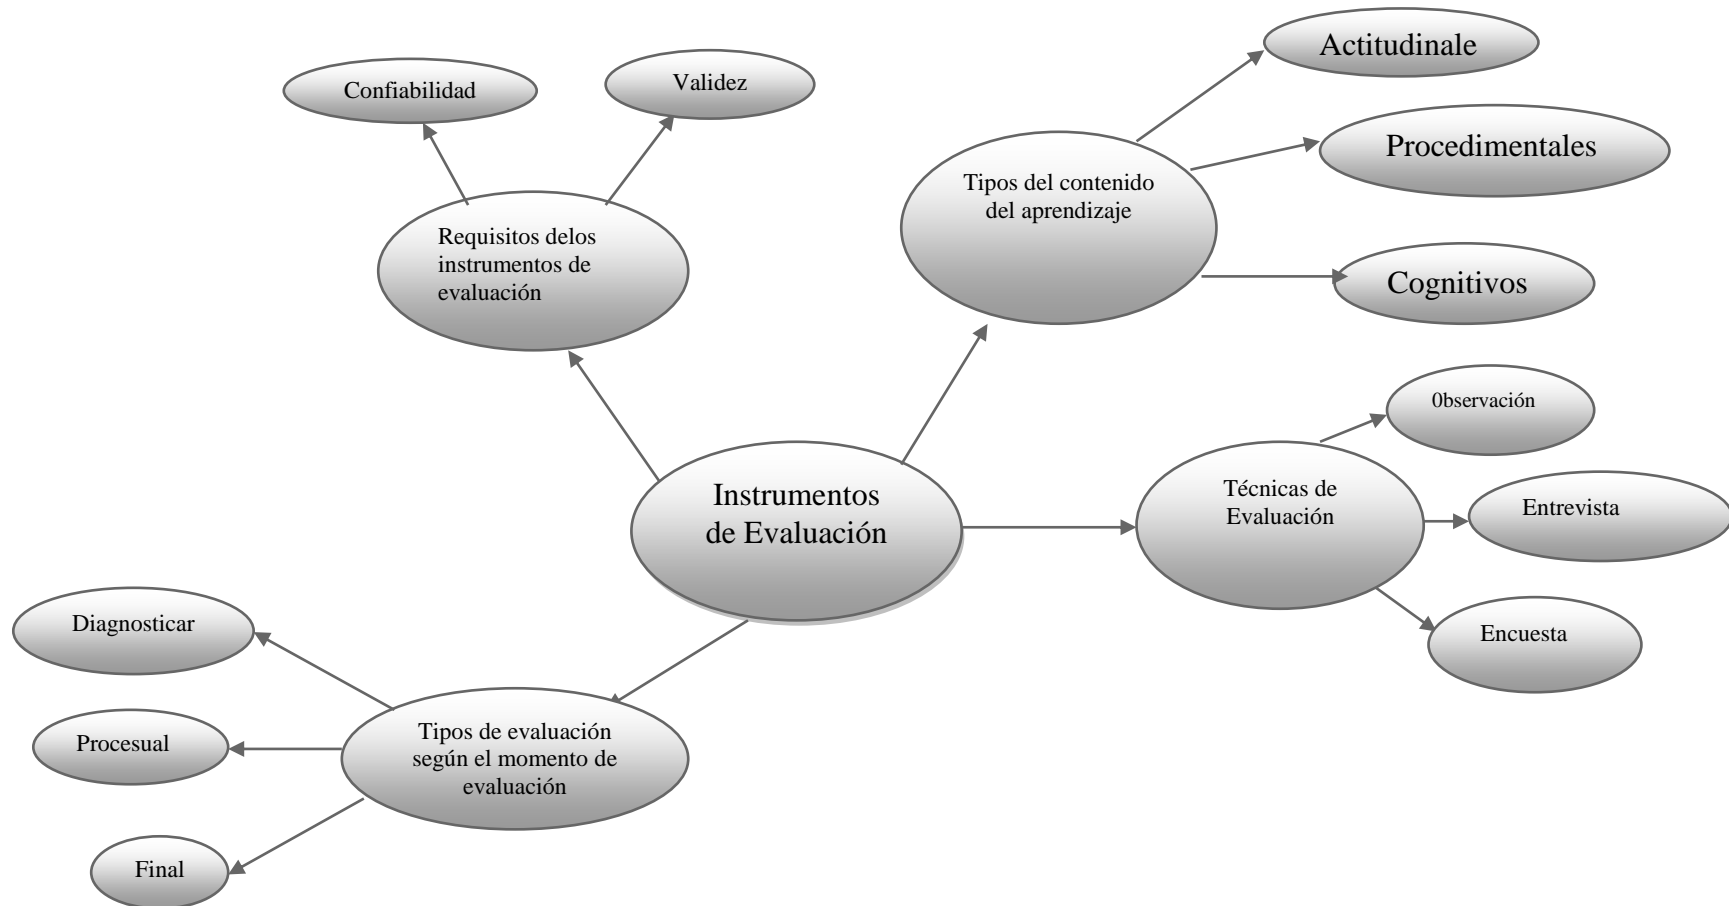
Instrumentos de Evaluación

Requisitos delos instrumentos de evaluación

Confiabilidad

Validez

Tipos del contenido del aprendizaje

Actitudinale

Procedimentales

Cognitivos

Técnicas de Evaluación

0bservación

Entrevista

Encuesta

Tipos de evaluación según el momento de evaluación

Diagnosticar

Procesual

Final